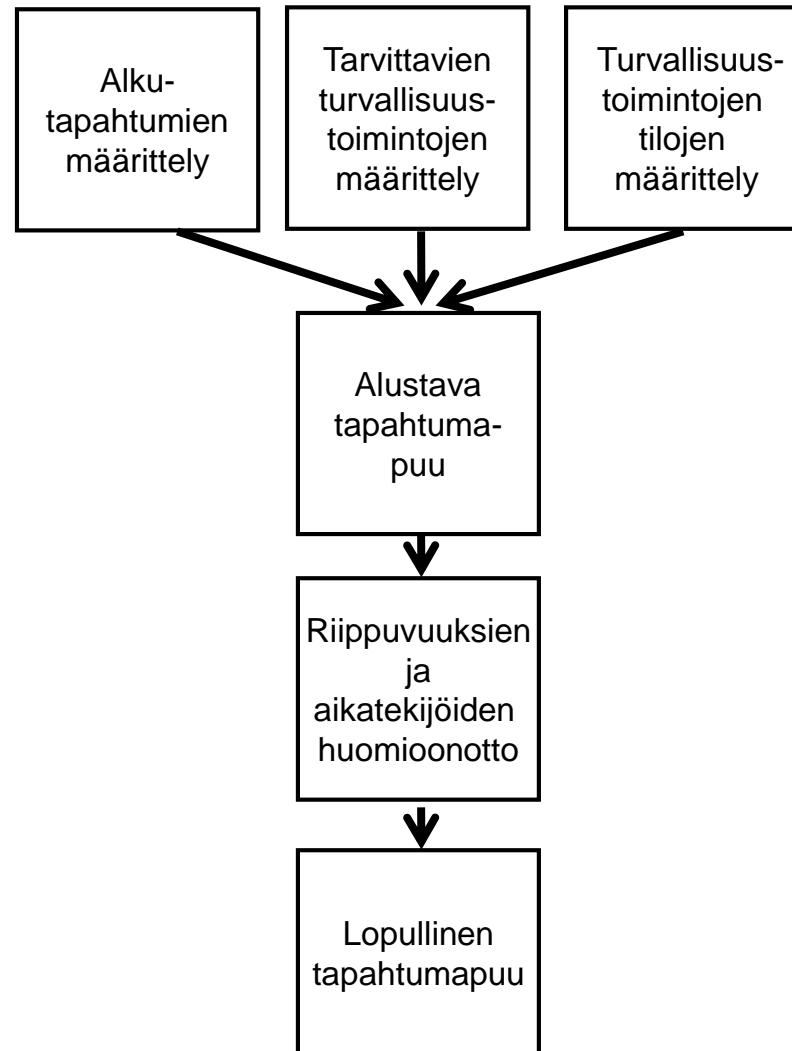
Alkutapahtumien määrittely

Tarvittavien turvallisuustoimintojen määrittely

Turvallisuustoimintojen tilojen määrittely

Alustava tapahtumapuu

Riippuvuuksien ja aikatekijöiden huomioonotto

Lopullinen tapahtumapuu